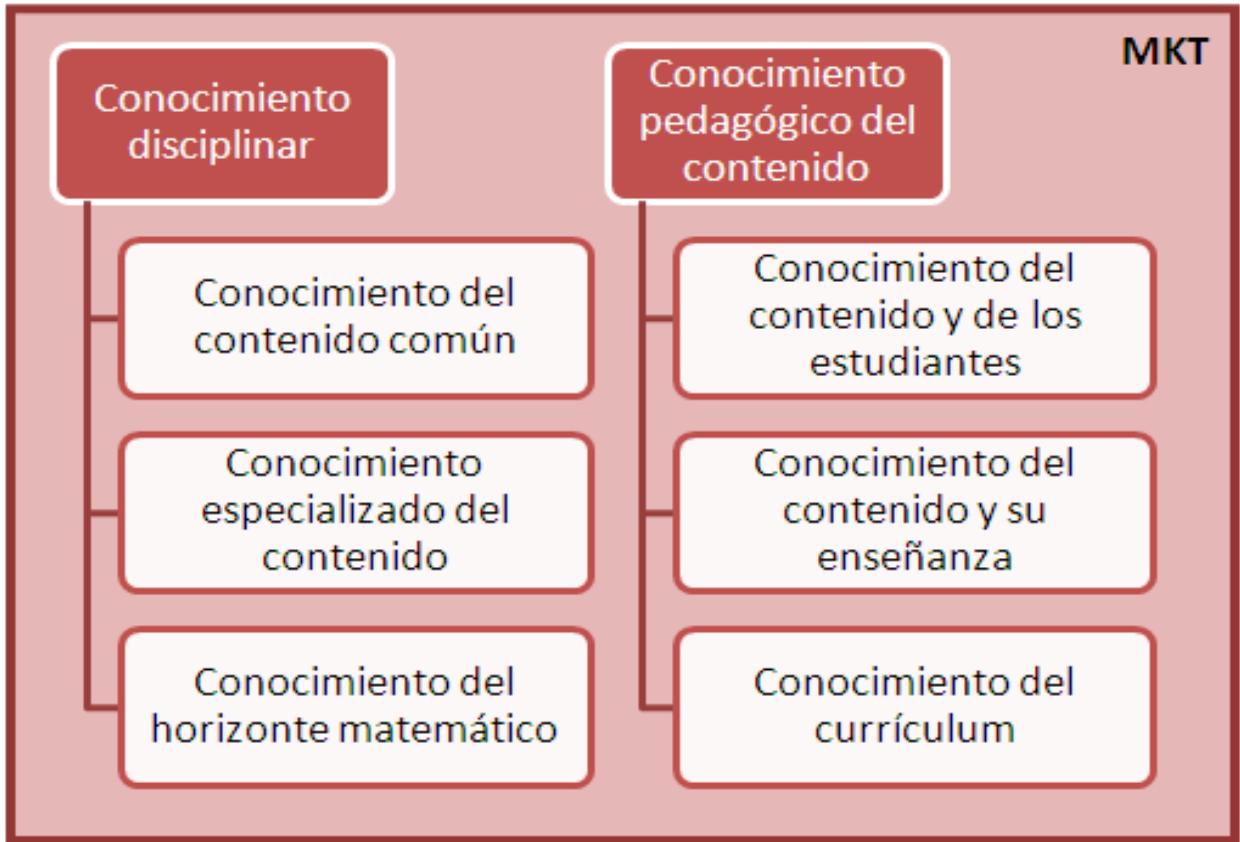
MKT

Conocimiento disciplinar

Conocimiento del contenido común

Conocimiento especializado del contenido

Conocimiento del horizonte matemático

Conocimiento pedagógico del contenido

Conocimiento del contenido y de los estudiantes

Conocimiento del contenido y su enseñanza

Conocimiento del currículum